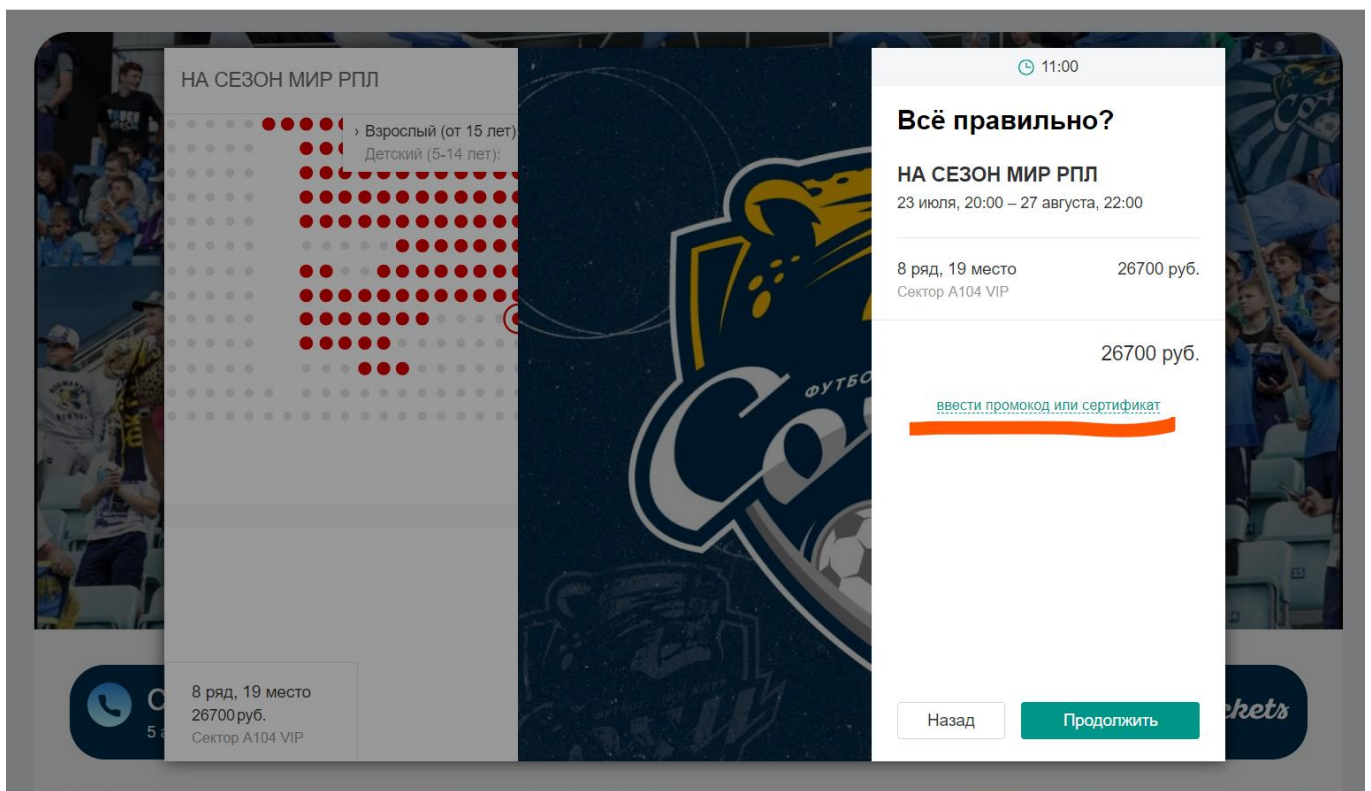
НА СЕЗОН МИР РПЛ

› Взрослый (от 15 лет)

Детский (5-14 лет):

8 ряд, 19 место
26700 руб.
Сектор A104 VIP

11:00

Всё правильно?

НА СЕЗОН МИР РПЛ
23 июля, 20:00 – 27 августа, 22:00

8 ряд, 19 место 26700 руб.
Сектор A104 VIP

26700 руб.

ввести промокод или сертификат

Назад

Продолжить

ФУТБО

Со

С
5

ckets